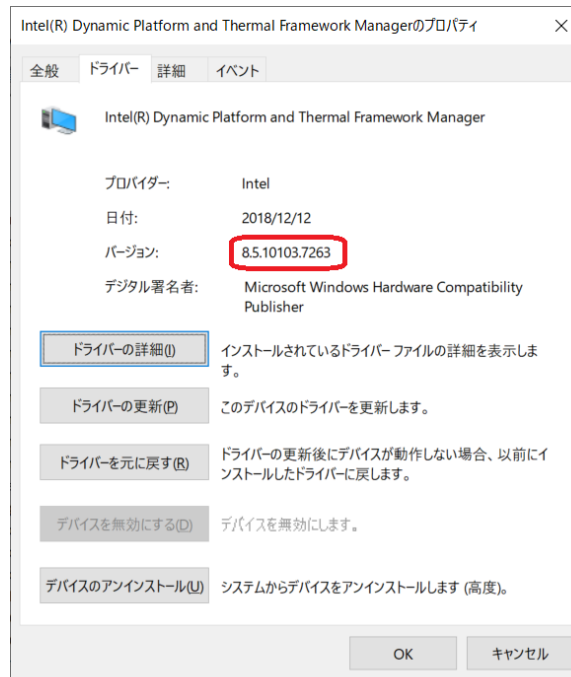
Intel(R) Dynamic Platform and Thermal Framework Managerのプロパティ ×

全般 ドライバー 詳細 イベント

Intel(R) Dynamic Platform and Thermal Framework Manager

プロバイダー: Intel

日付: 2018/12/12

バージョン: 8.5.10103.7263

デジタル署名者: Microsoft Windows Hardware Compatibility Publisher

ドライバーの詳細(I) インストールされているドライバー ファイルの詳細を表示します。

ドライバーの更新(P) このデバイスのドライバーを更新します。

ドライバーを元に戻す(R) ドライバーの更新後にデバイスが動作しない場合、以前にインストールしたドライバーに戻します。

デバイスを無効にする(D) デバイスを無効にします。

デバイスのアンインストール(U) システムからデバイスをアンインストールします (高度)。

OK キャンセル